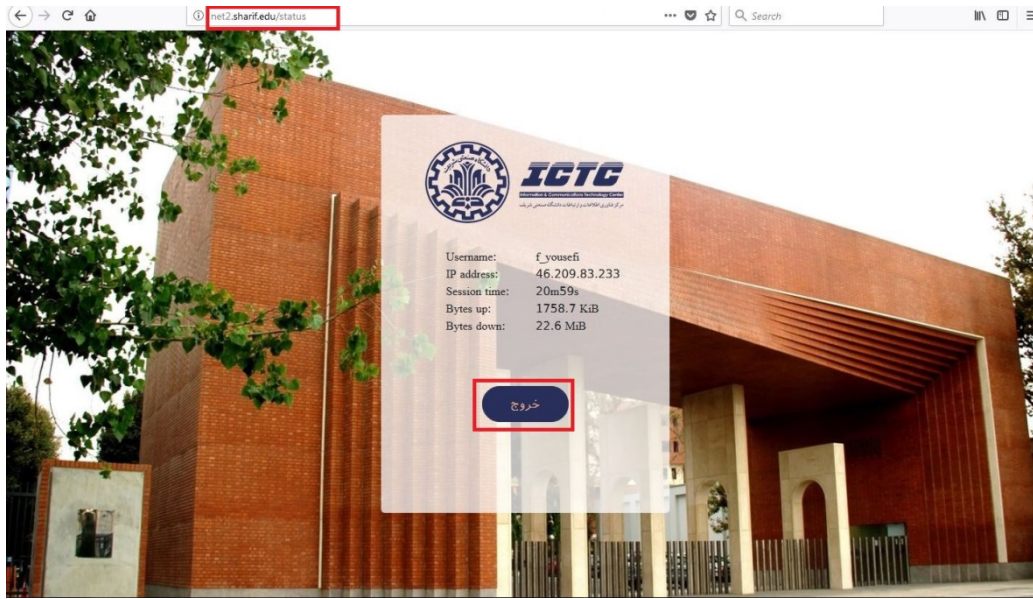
net2.sharif.edu/status

Search

ICTC
Information & Communications Technology Center
مرکز فناوری اطلاعات و ارتباطات دانشگاه صنعتی شریف

| | |
|---|---|
| Username: | f_yousefi |
| IP address: | 46.209.83.233 |
| Session time: | 20m59s |
| Bytes up: | 1758.7 KiB |
| Bytes down: | 22.6 MiB |

خروج